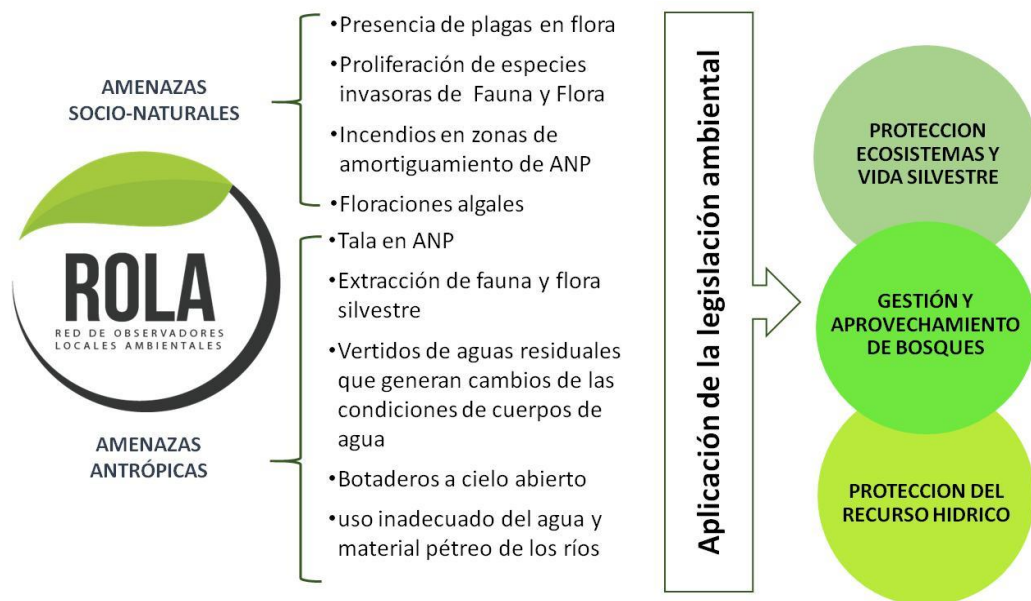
AMENAZAS SOCIO-NATURALES

ROLA
RED DE OBSERVADORES LOCALES AMBIENTALES

AMENAZAS ANTRÓPICAS

•Presencia de plagas en flora

•Proliferación de especies invasoras de Fauna y Flora

•Incendios en zonas de amortiguamiento de ANP

•Floraciones algales

•Tala en ANP

•Extracción de fauna y flora silvestre

•Vertidos de aguas residuales que generan cambios de las condiciones de cuerpos de agua

•Botaderos a cielo abierto

•uso inadecuado del agua y material pétreo de los ríos

Aplicación de la legislación ambiental

PROTECCION ECOSISTEMAS Y VIDA SILVESTRE

GESTIÓN Y APROVECHAMIENTO DE BOSQUES

PROTECCION DEL RECURSO HIDRICO